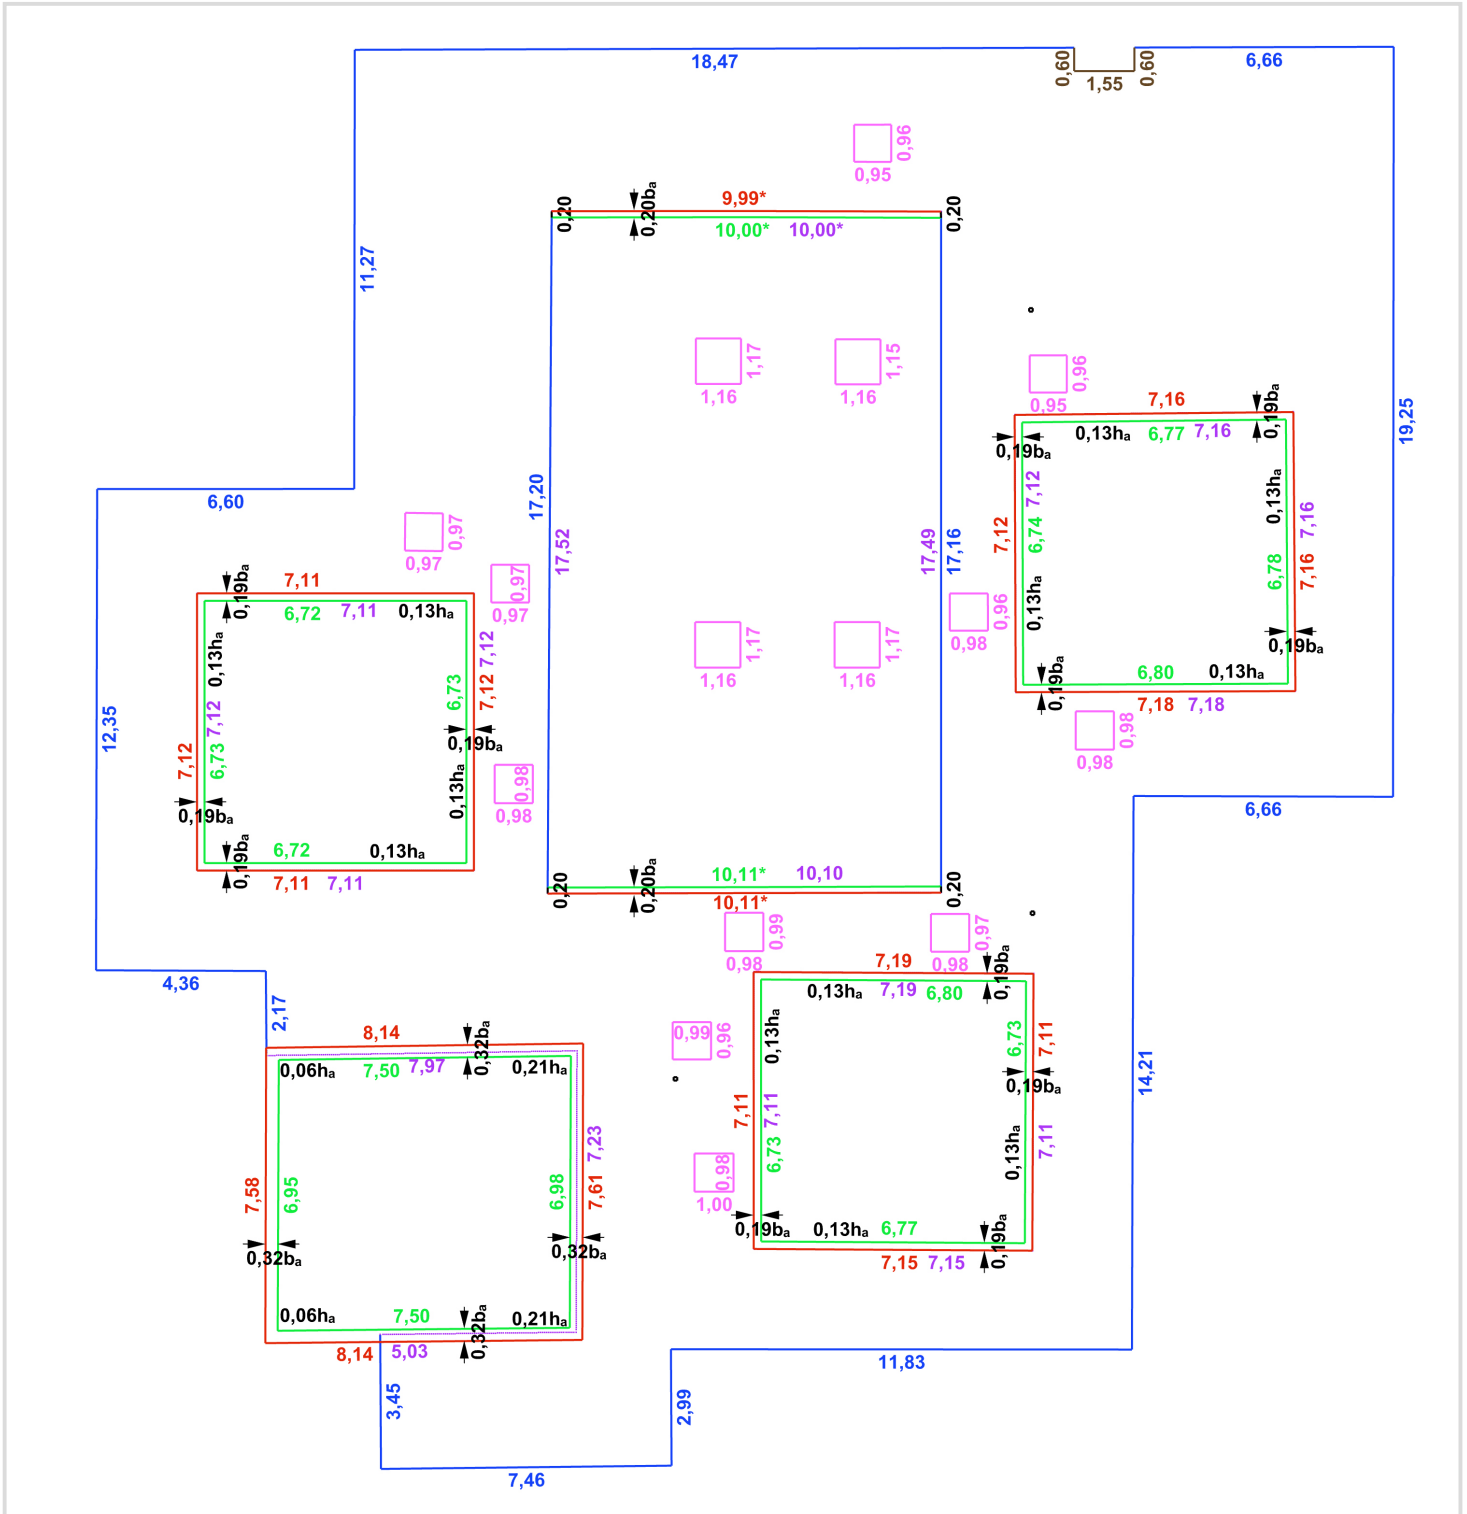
18,47
0,60
1,55
0,60
6,66
0,96
0,95
9,99*
0,20
0,20ba
0,20
10,00*
10,00*
11,27
1,17
1,16
1,15
1,16
0,96
0,95
7,16
0,19ba
0,13ha
6,77
7,16
0,19ba
19,25
6,60
17,20
17,52
17,49
17,16
7,12
7,12
6,74
0,13ha
7,16
7,16
6,78
0,13ha
0,97
0,97
0,97
0,97
7,11
0,19ba
6,72
7,11
0,13ha
0,96
0,98
1,17
1,16
1,17
1,16
0,13ha
7,12
7,12
6,73
0,19ba
0,19ba
6,80
0,13ha
0,19ba
7,18
7,18
0,98
0,98
12,35
7,12
7,12
6,73
0,19ba
0,13ha
0,98
0,98
6,66
0,19ba
6,72
0,13ha
7,11
7,11
0,20
0,20ba
10,11*
10,10
0,20
10,11*
0,99
0,98
0,97
0,98
4,36
7,19
0,19ba
0,13ha
7,19
6,80
2,17
8,14
0,32ba
0,06ha
7,50
7,97
0,21ha
0,99
0,96
0,13ha
6,73
7,11
0,19ba
14,21
7,58
6,95
6,98
7,61
7,23
7,11
7,11
6,73
0,13ha
7,11
0,98
1,00
0,32ba
0,32ba
0,19ba
0,13ha
6,77
0,19ba
7,15
7,15
0,06ha
7,50
0,32ba
0,21ha
8,14
5,03
11,83
3,45
2,99
7,46